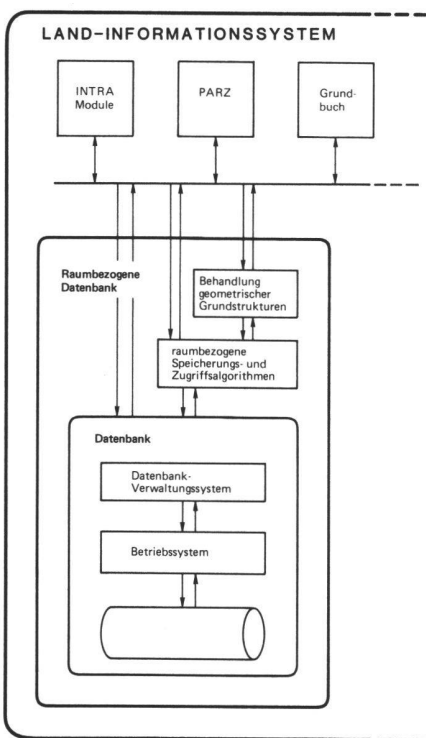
LAND-INFORMATIONSSYSTEM

INTRA Module

PARZ

Grundbuch

Raumbezogene Datenbank

Behandlung geometrischer Grundstrukturen

raumbezogene Speicherungs- und Zugriffsalgorithmen

Datenbank

Datenbank-Verwaltungssystem

Betriebssystem